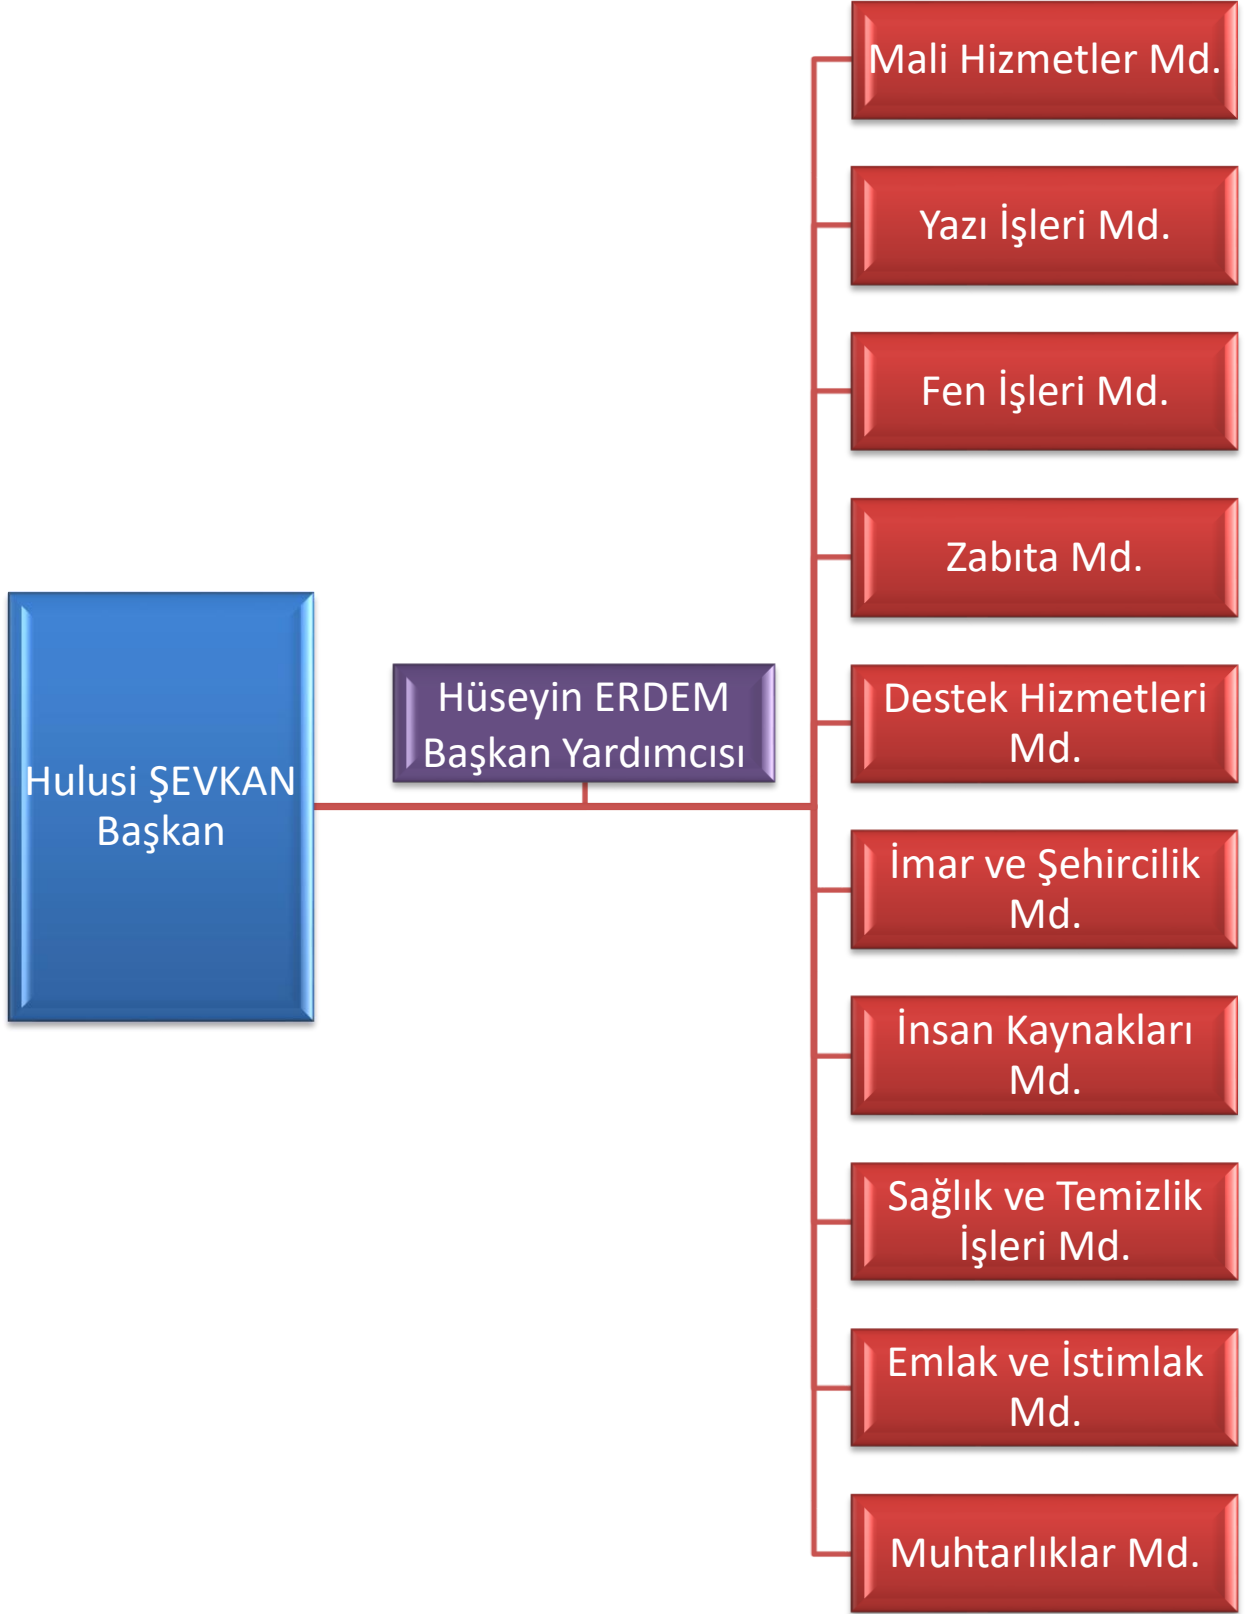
Hulusi ŞEVKAN Başkan

Hüseyin ERDEM Başkan Yardımcısı

Mali Hizmetler Md.

Yazı İşleri Md.

Fen İşleri Md.

Zabıta Md.

Destek Hizmetleri Md.

İmar ve Şehircilik Md.

İnsan Kaynakları Md.

Sağlık ve Temizlik İşleri Md.

Emlak ve İstimlak Md.

Muhtarlıklar Md.